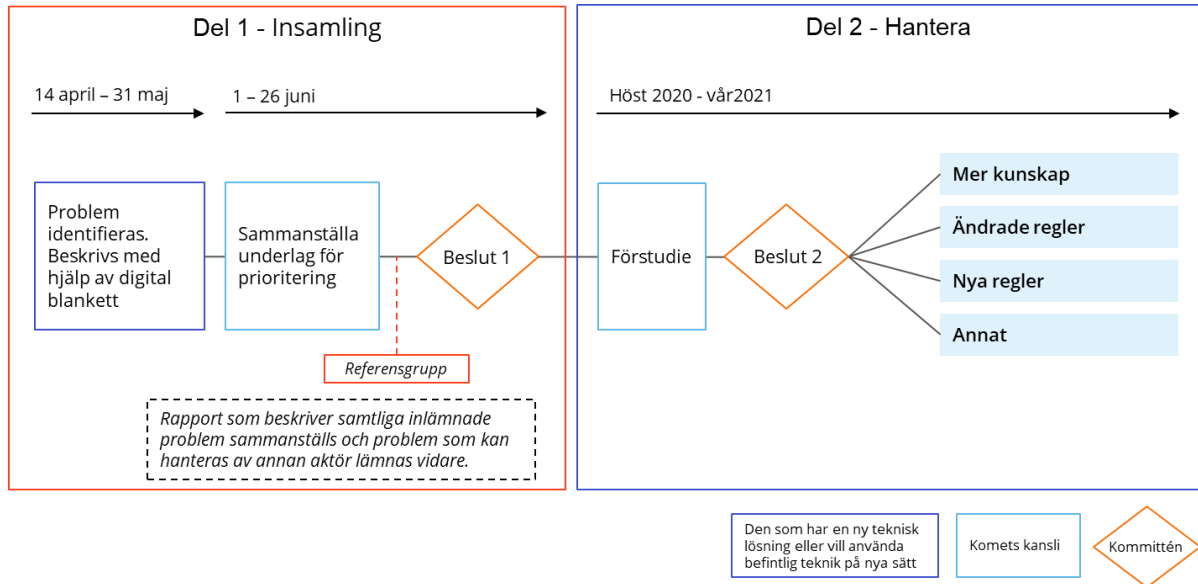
Del 1 - Insamling

14 april – 31 maj

1 – 26 juni

Problem identifieras. Beskrivs med hjälp av digital blankett

Sammanställa underlag för prioritering

Beslut 1

Referensgrupp

Rapport som beskriver samtliga inlämnade problem sammanställs och problem som kan hanteras av annan aktör lämnas vidare.

Del 2 - Hantera

Höst 2020 - vår2021

Förstudie

Beslut 2

Mer kunskap

Ändrade regler

Nya regler

Annat

Den som har en ny teknisk lösning eller vill använda befintlig teknik på nya sätt

Komets kansli

Kommittén